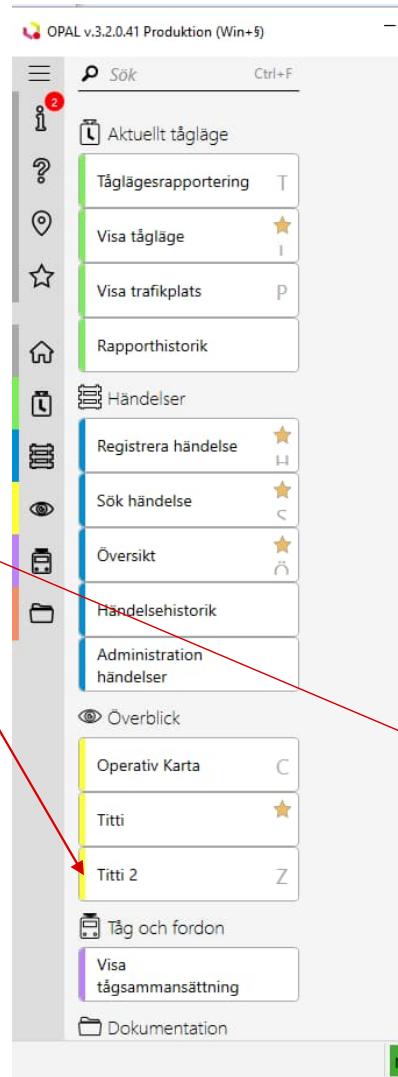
OPAL v.3.2.0.41 Produktion (Win+§)

Sök Ctrl+F

2

Aktuellt tågläge

Tåglägesrapportering T

Visa tågläge I

Visa trafikplats P

Rapporthistorik

Händelser

Registrera händelse H

Sök händelse S

Översikt Ö

Händelsehistorik

Administration händelser

Överblick

Operativ Karta C

Titti

Titti 2 Z

Tåg och fordon

Visa tågsammansättning

Dokumentation